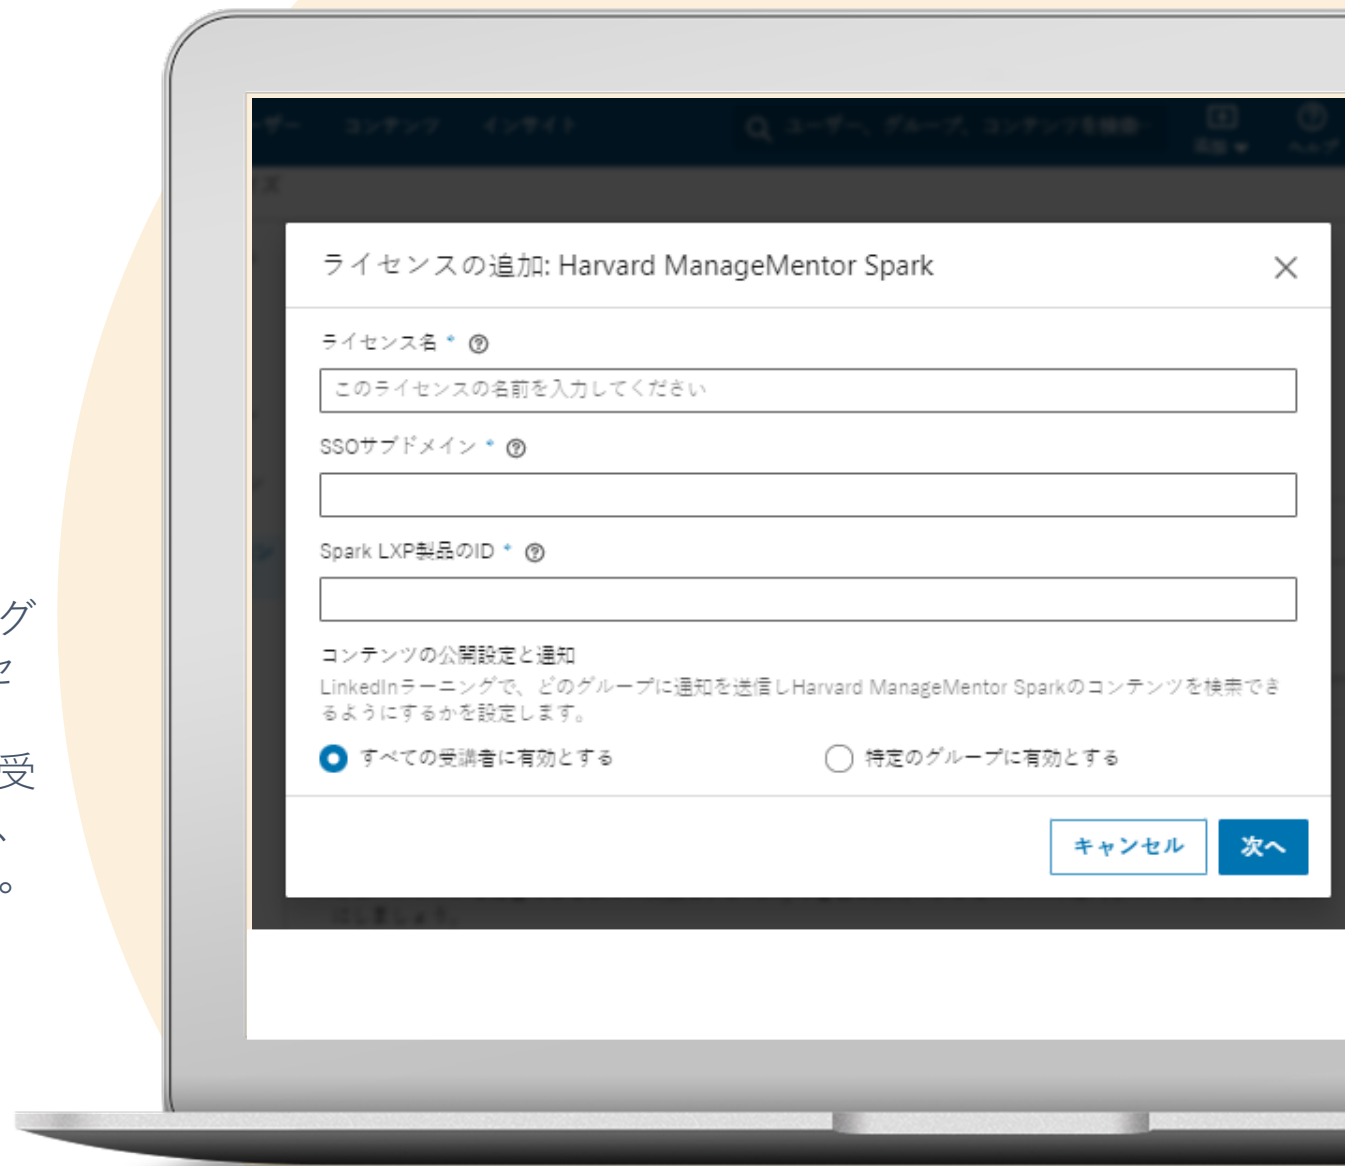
ーザー　コンテンツ　インサイト　ユーザー、グループ、コンテンツを検索

ライセンスの追加: Harvard ManageMentor Spark

ライセンス名 * ⓘ

このライセンスの名前を入力してください

SSOサブドメイン * ⓘ

Spark LXP製品のID * ⓘ

コンテンツの公開設定と通知

LinkedInラーニングで、どのグループに通知を送信しHarvard ManageMentor Sparkのコンテンツを検索できるようにするかを設定します。

すべての受講者に有効とする

特定のグループに有効とする

キャンセル

次へ

グ
セ
受
、
。